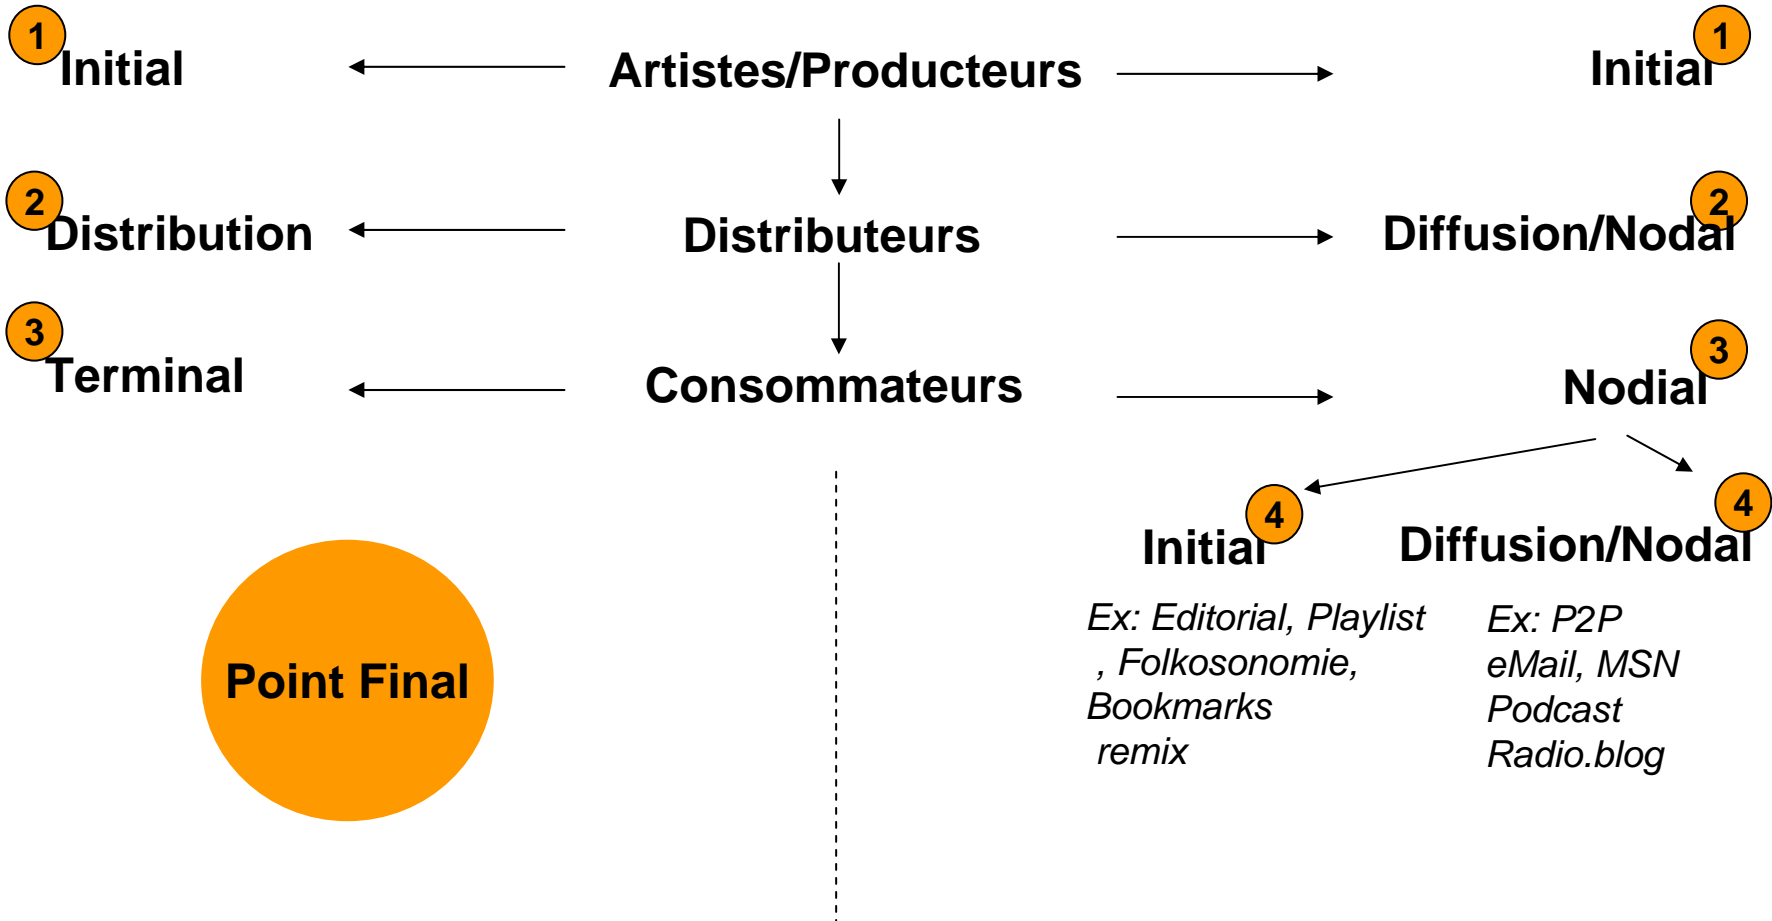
1 Initial

Artistes/Producteurs

Initial 1

2 Distribution

Distributeurs

Diffusion/Nodal 2

3 Terminal

Consommateurs

Nodal 3

Initial 4

Diffusion/Nodal 4

Ex: Editorial, Playlist , Folkosonomie, Bookmarks remix

Ex: P2P eMail, MSN Podcast Radio.blog

Point Final